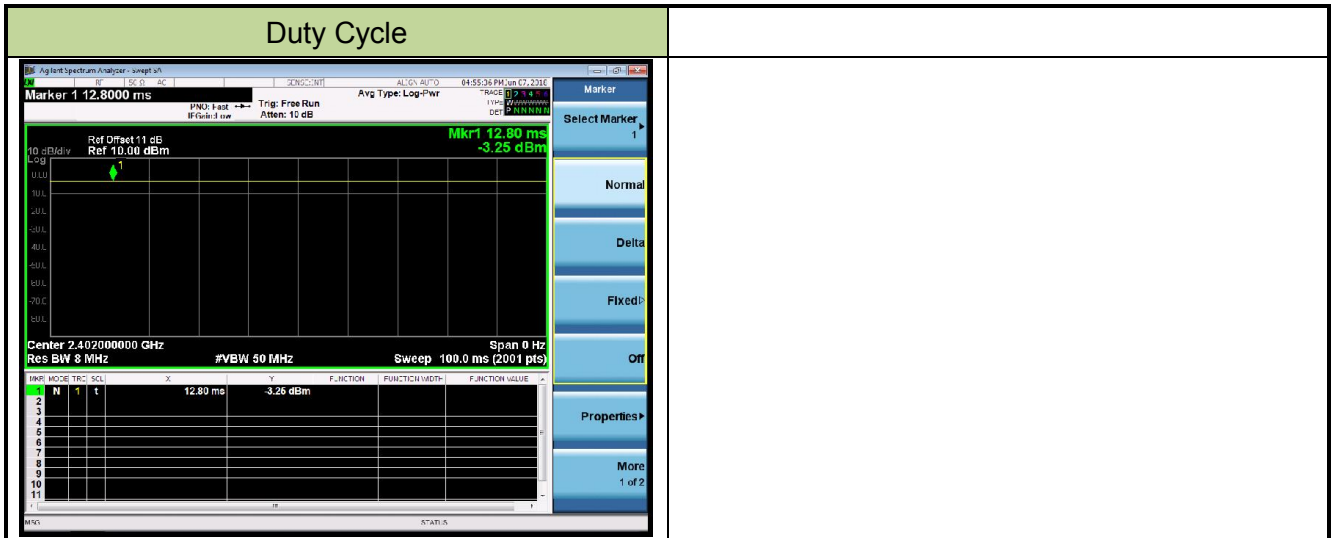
Duty Cycle

Agilent Spectrum Analyzer - Swept SA

RF | 50 Ω AC | SENSE:INT | ALIGN AUTO | 04:55:36 PM Jun 07, 2016

Marker 1 12.8000 ms

PNO: Fast IFGain:Low

Trig: Free Run Atten: 10 dB

Avg Type: Log-Pwr

TRACE 1 2 3 4 5 6 TYPE W DET P N N N N N

Marker

Select Marker 1

Ref Offset 11 dB
10 dB/div Ref 10.00 dBm
Log

Mkr1 12.80 ms
-3.25 dBm

0.00
-10.0
-20.0
-30.0
-40.0
-50.0
-60.0
-70.0
-80.0

Normal

Delta

Fixed

Off

Center 2.402000000 GHz
Res BW 8 MHz
#VBW 50 MHz
Span 0 Hz
Sweep 100.0 ms (2001 pts)

| MKR | MODE | TRC | SCL | X | Y | FUNCTION | FUNCTION WIDTH | FUNCTION VALUE |
|---|---|---|---|---|---|---|---|---|
| 1 | N | 1 | t | 12.80 ms | -3.26 dBm | | | |
| 2 | | | | | | | | |
| 3 | | | | | | | | |
| 4 | | | | | | | | |
| 5 | | | | | | | | |
| 6 | | | | | | | | |
| 7 | | | | | | | | |
| 8 | | | | | | | | |
| 9 | | | | | | | | |
| 10 | | | | | | | | |
| 11 | | | | | | | | |

Properties

More 1 of 2

MSG

STATUS